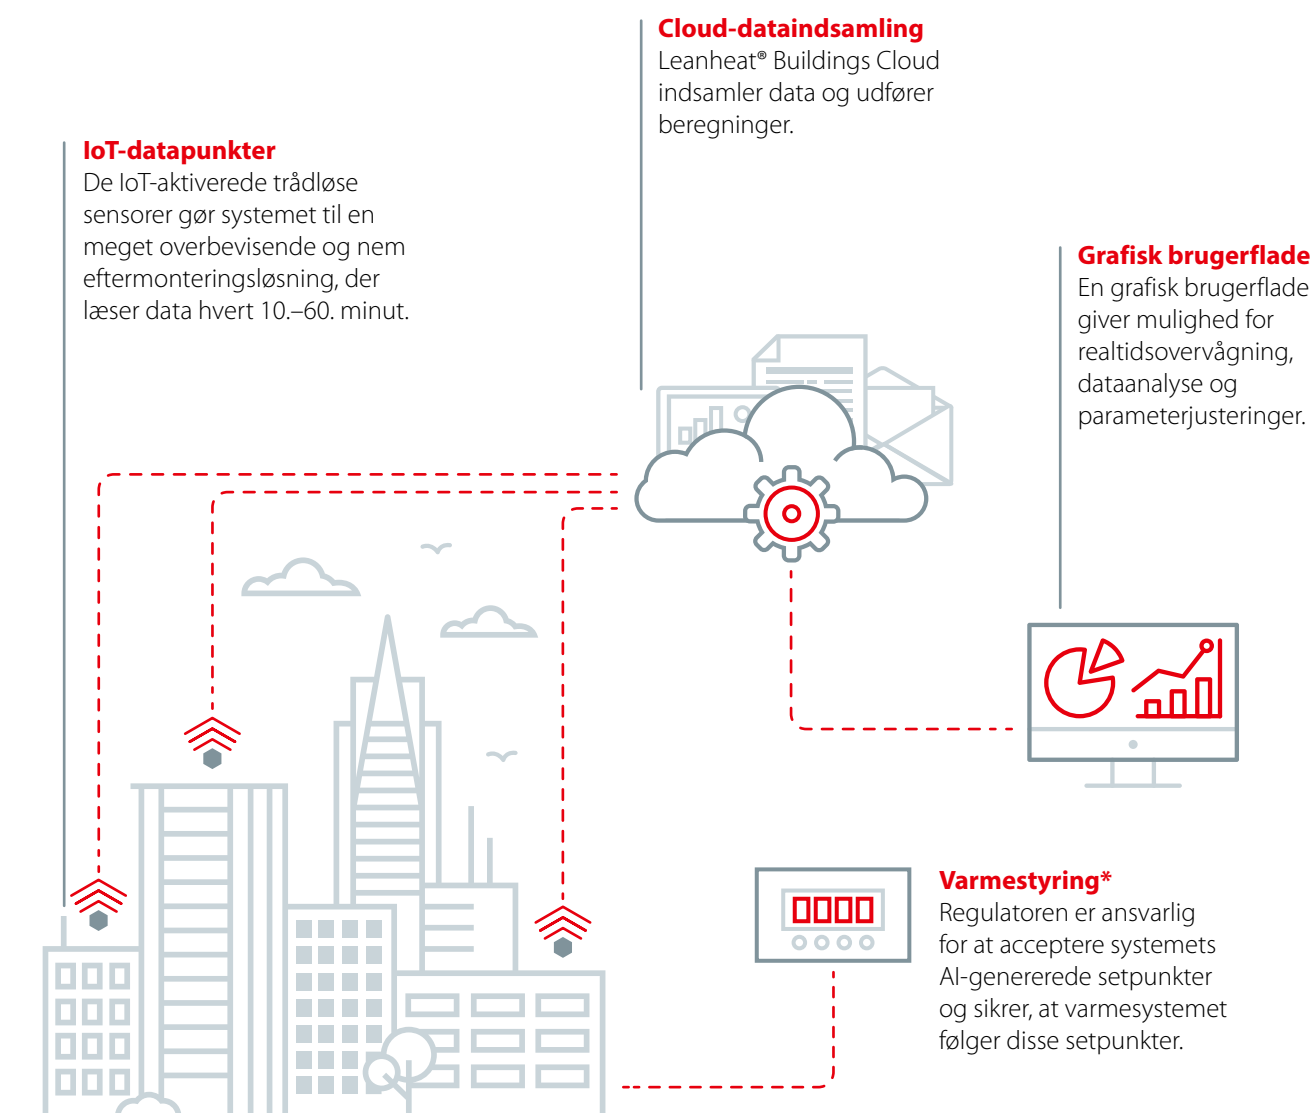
**Cloud-dataindsamling**
Leanheat® Buildings Cloud indsamler data og udfører beregninger.

**IoT-datapunkter**
De IoT-aktiverede trådløse sensorer gør systemet til en meget overbevisende og nem eftermonteringsløsning, der læser data hvert 10.–60. minut.

**Grafisk brugerflade**
En grafisk brugerflade giver mulighed for realtidsovervågning, dataanalyse og parameterjusteringer.

**Varmestyring***
Regulatoren er ansvarlig for at acceptere systemets AI-genererede setpunkter og sikrer, at varmesystemet følger disse setpunkter.